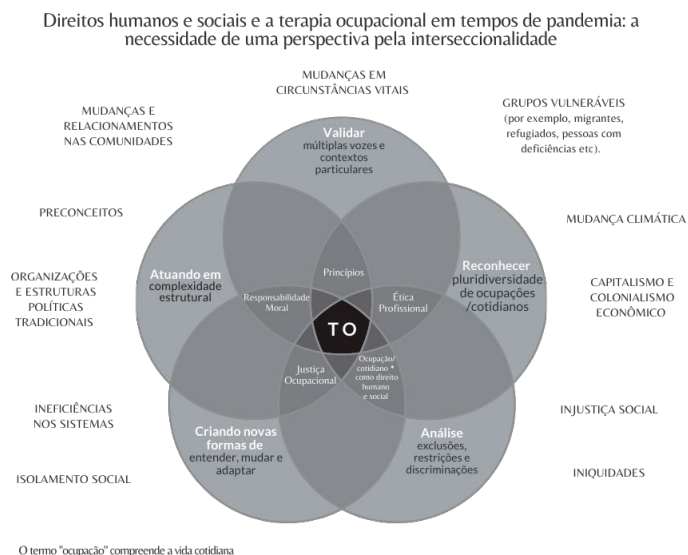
Direitos humanos e sociais e a terapia ocupacional em tempos de pandemia: a necessidade de uma perspectiva pela interseccionalidade

MUDANÇAS EM CIRCUNSTÂNCIAS VITAIS

MUDANÇAS E RELACIONAMENTOS NAS COMUNIDADES

GRUPOS VULNERÁVEIS (por exemplo, migrantes, refugiados, pessoas com deficiências etc).

PRECONCEITOS

MUDANÇA CLIMÁTICA

ORGANIZAÇÕES E ESTRUTURAS POLÍTICAS TRADICIONAIS

CAPITALISMO E COLONIALISMO ECONÔMICO

INEFICIÊNCIAS NOS SISTEMAS

INJUSTIÇA SOCIAL

ISOLAMENTO SOCIAL

INIQUIDADES

Validar múltiplas vozes e contextos particulares

Reconhecer pluridiversidade de ocupações /cotidianos

Análise exclusões, restrições e discriminações

Criando novas formas de entender, mudar e adaptar

Atuando em complexidade estrutural

Princípios

Ética Profissional

Ocupação/ cotidiano * como direito humano e social

Justiça Ocupacional

Responsabilidade Moral

TO

O termo "ocupação" compreende a vida cotidiana